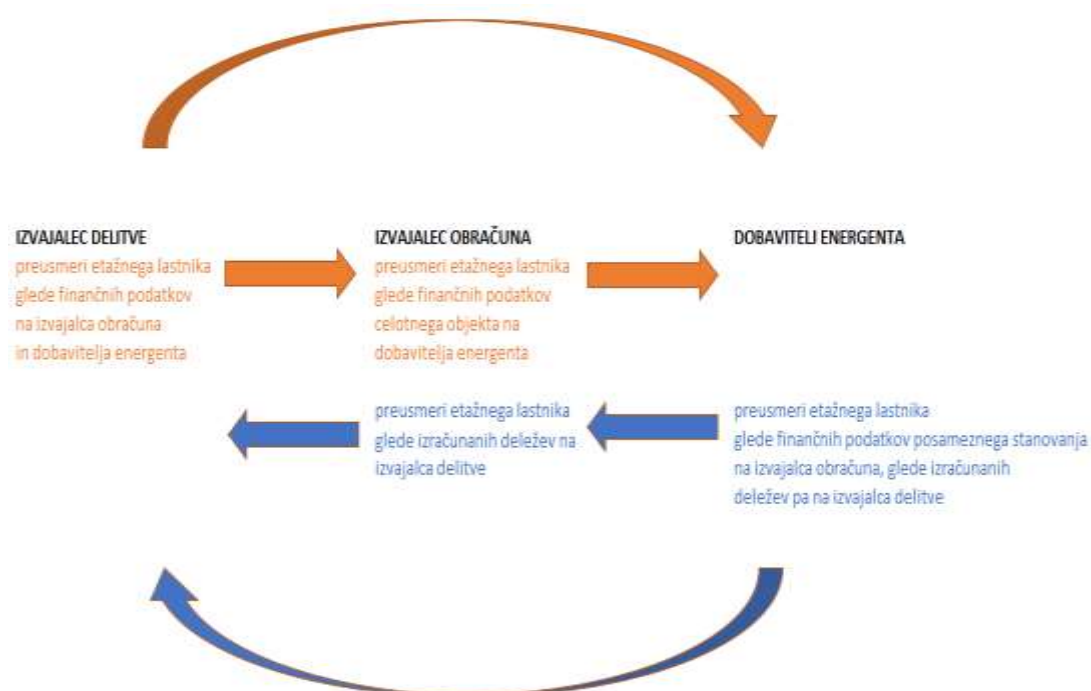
IZVAJALEC DELITVE
preusmeri etažnega lastnika glede finančnih podatkov na izvajalca obračuna in dobavitelja energenta

IZVAJALEC OBRAČUNA
preusmeri etažnega lastnika glede finančnih podatkov celotnega objekta na dobavitelja energenta

DOBAVITELJI ENERGENTA

preusmeri etažnega lastnika glede izračunanih deležev na izvajalca delitve

preusmeri etažnega lastnika glede finančnih podatkov posameznega stanovanja na izvajalca obračuna, glede izračunanih deležev pa na izvajalca delitve